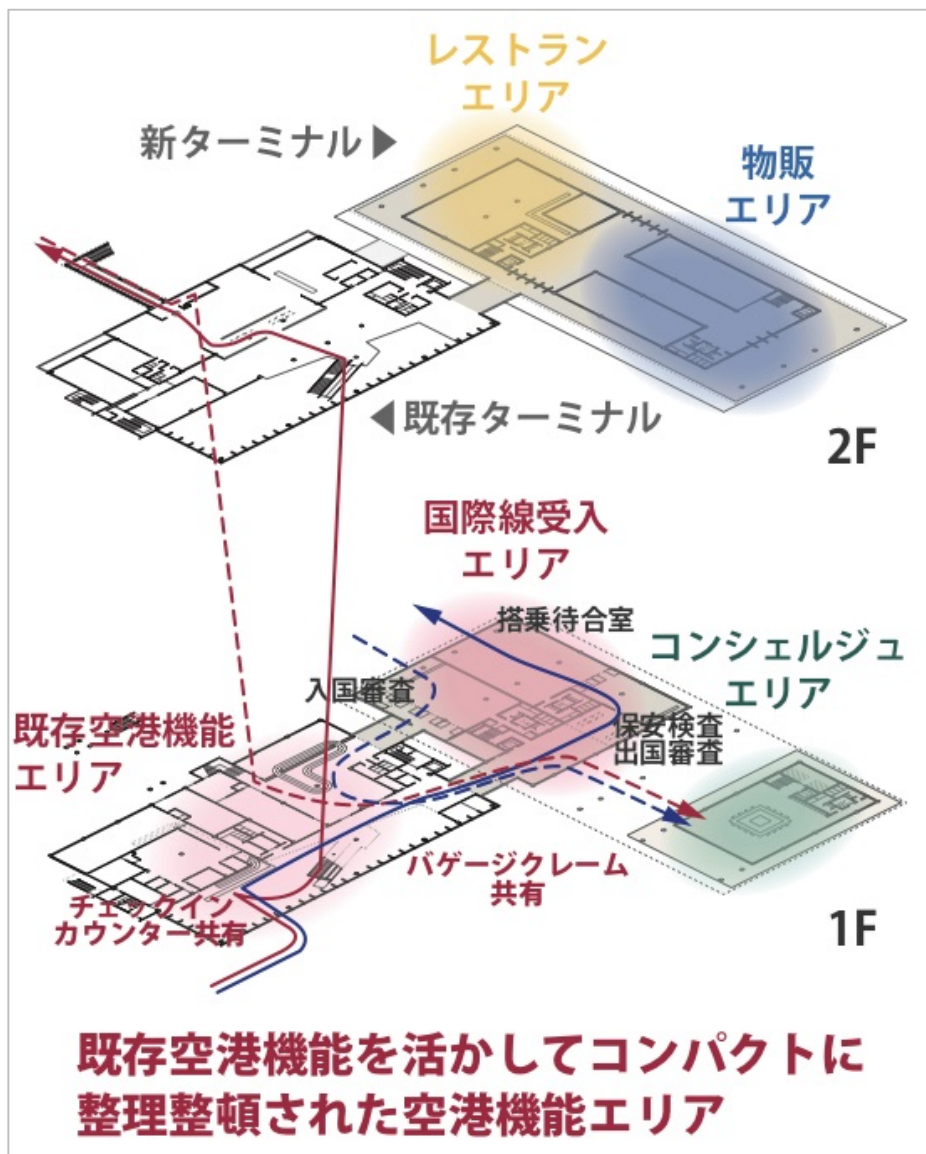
レストラン
エリア

新ターミナル▶

物販
エリア

◀既存ターミナル

2F

国際線受入
エリア

搭乗待合室

コンシェルジュ
エリア

入国審査

既存空港機能
エリア

保安検査
出国審査

バゲージクレーム
共有

チェックイン
カウンター共有

1F

既存空港機能を活かしてコンパクトに
整理整頓された空港機能エリア